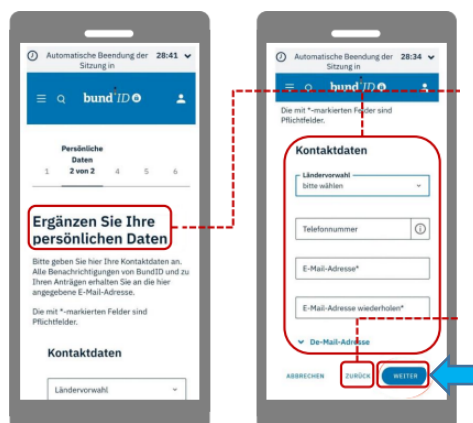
Automatische Beendung der Sitzung in 28:41

bund ID

Persönliche Daten
1 2 von 2 4 5 6

Ergänzen Sie Ihre persönlichen Daten

Bitte geben Sie hier Ihre Kontaktdaten an. Alle Benachrichtigungen von BundID und zu Ihren Anträgen erhalten Sie an die hier angegebene E-Mail-Adresse.

Die mit *-markierten Felder sind Pflichtfelder.

Kontaktdaten

Ländervorwahl

Automatische Beendung der Sitzung in 28:34

bund ID

Die mit *-markierten Felder sind Pflichtfelder.

Kontaktdaten

Ländervorwahl
bitte wählen

Telefonnummer

E-Mail-Adresse*

E-Mail-Adresse wiederholen*

De-Mail-Adresse

ABBRECHEN ZURÜCK WEITER